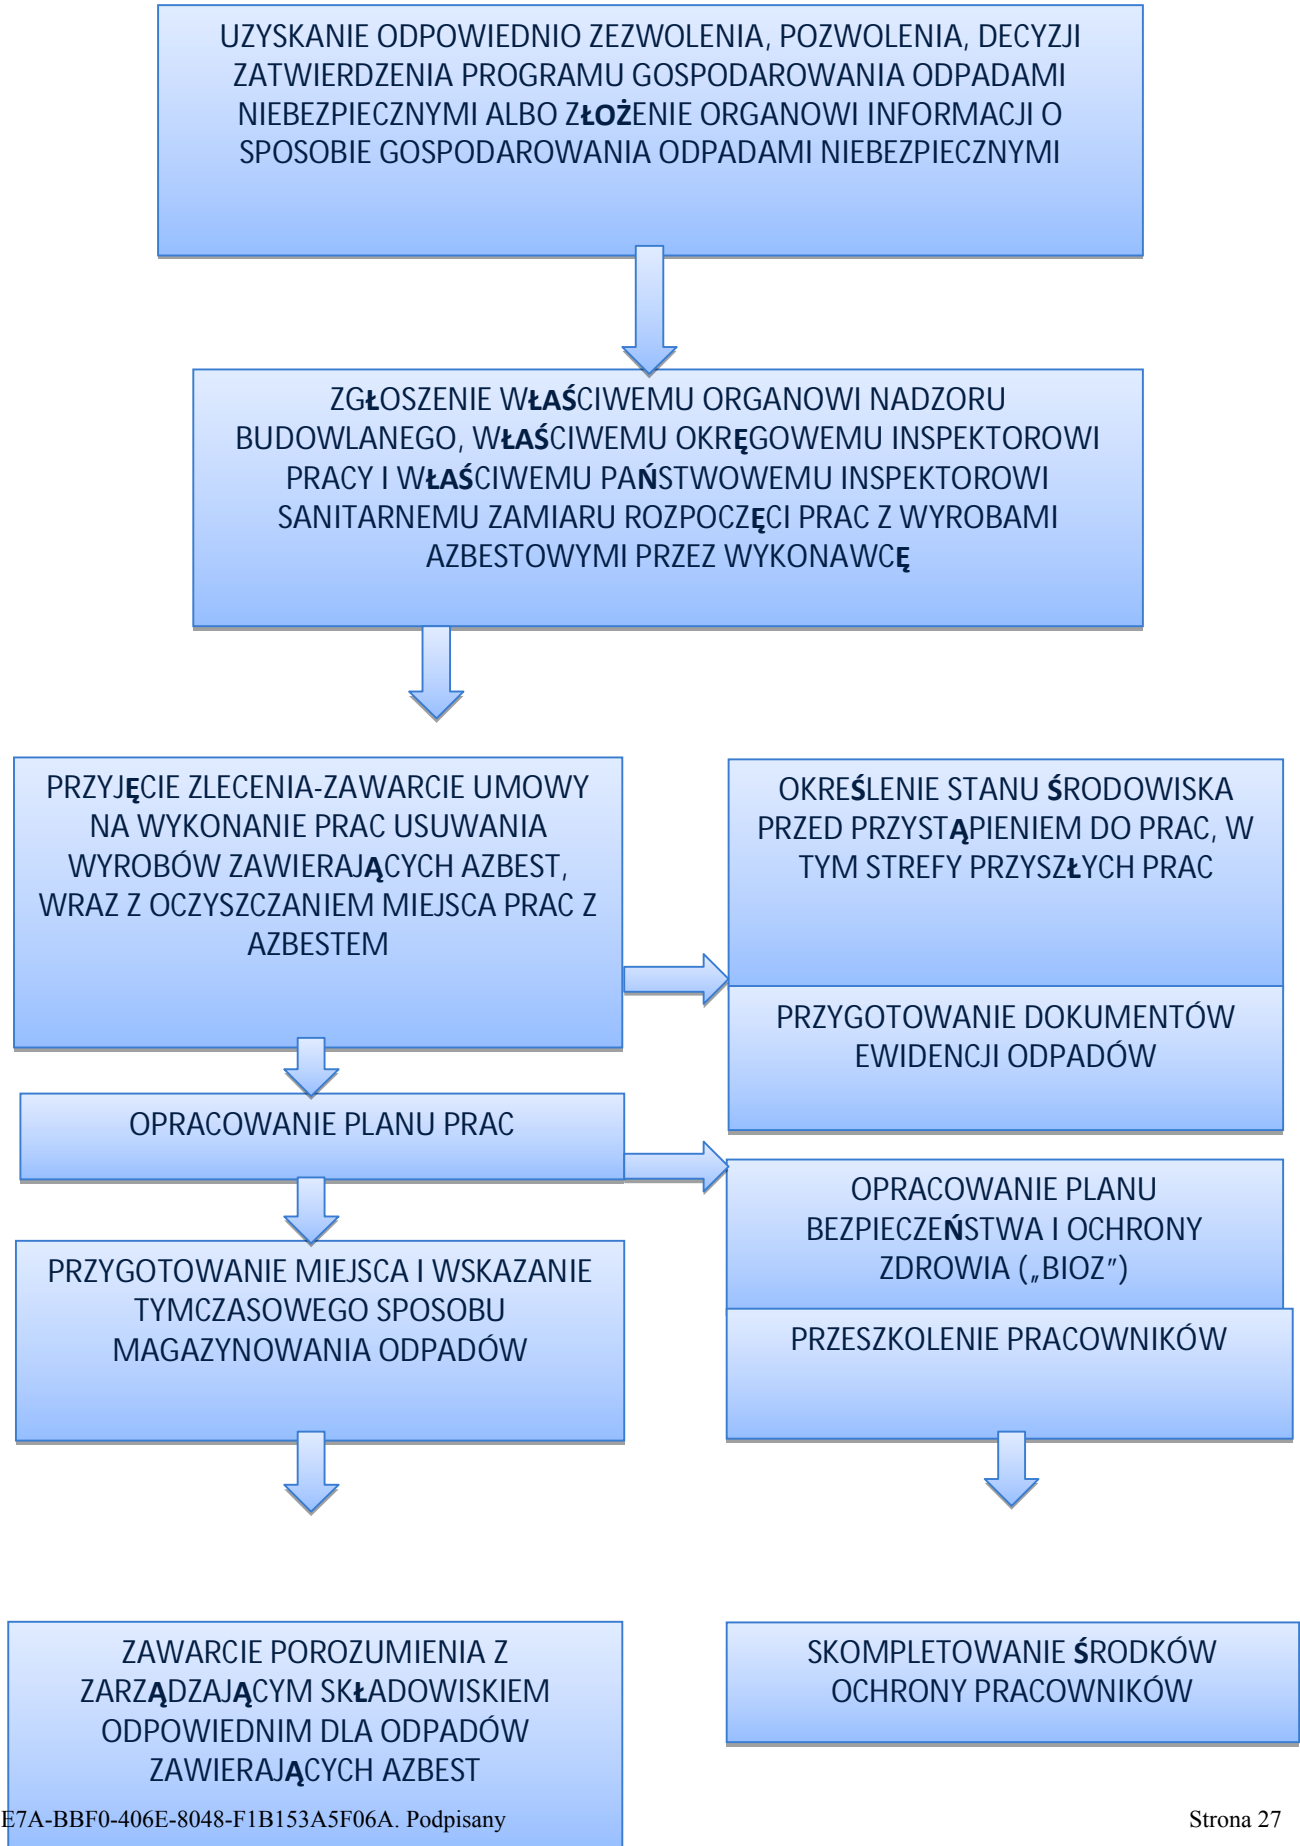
UZYSKANIE ODPOWIEDNIO ZEZWOLENIA, POZWOLENIA, DECYZJI ZATWIERDZENIA PROGRAMU GOSPODAROWANIA ODPADAMI NIEBEZPIECZNYMI ALBO ZŁOŻENIE ORGANOWI INFORMACJI O SPOSOBIE GOSPODAROWANIA ODPADAMI NIEBEZPIECZNYMI

ZGŁOSZENIE WŁAŚCIWEMU ORGANOWI NADZORU BUDOWLANEGO, WŁAŚCIWEMU OKRĘGOWEMU INSPEKTOROWI PRACY I WŁAŚCIWEMU PAŃSTWOWEMU INSPEKTOROWI SANITARNEMU ZAMIARU ROZPOCZĘCI PRAC Z WYROBAMI AZBESTOWYMI PRZEZ WYKONAWCĘ

PRZYJĘCIE ZLECENIA-ZAWARCIE UMOWY NA WYKONANIE PRAC USUWANIA WYROBÓW ZAWIERAJĄCYCH AZBEST, WRAZ Z OCZYSZCZANIEM MIEJSCA PRAC Z AZBESTEM

OKREŚLENIE STANU ŚRODOWISKA PRZED PRZYSTĄPIENIEM DO PRAC, W TYM STREFY PRZYSZŁYCH PRAC

PRZYGOTOWANIE DOKUMENTÓW EWIDENCJI ODPADÓW

OPRACOWANIE PLANU PRAC

OPRACOWANIE PLANU BEZPIECZEŃSTWA I OCHRONY ZDROWIA („BIOZ”)

PRZYGOTOWANIE MIEJSCA I WSKAZANIE TYMCZASOWEGO SPOSOBU MAGAZYNOWANIA ODPADÓW

PRZESZKOLENIE PRACOWNIKÓW

ZAWARCIE POROZUMIENIA Z ZARZĄDZAJĄCYM SKŁADOWISKIEM ODPOWIEDNIM DLA ODPADÓW ZAWIERAJĄCYCH AZBEST

SKOMPLETOWANIE ŚRODKÓW OCHRONY PRACOWNIKÓW

E7A-BBF0-406E-8048-F1B153A5F06A. Podpisany

Strona 27